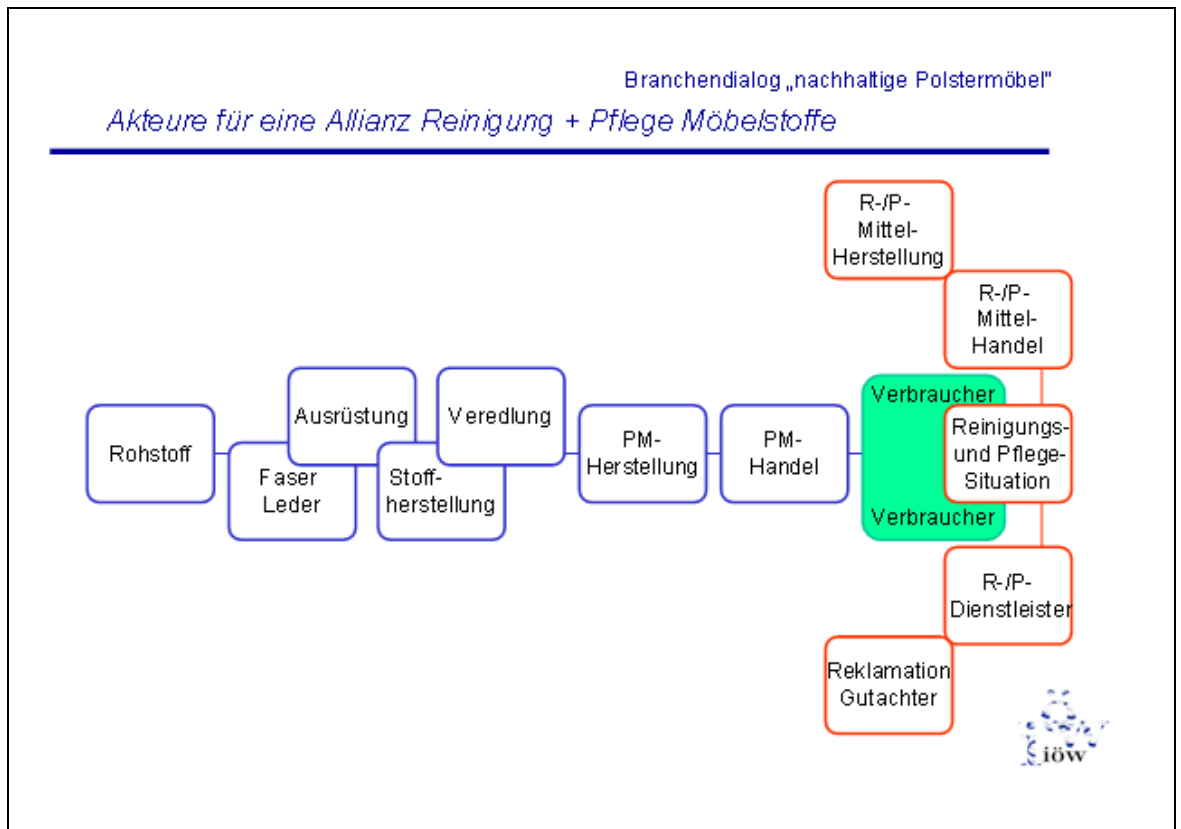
Branchendialog „nachhaltige Polstermöbel"

Akteure für eine Allianz Reinigung + Pflege Möbelstoffe

R-/P-Mittel-Herstellung

R-/P-Mittel-Handel

Rohstoff

Ausrüstung

Faser Leder

Veredlung

Stoffherstellung

PM-Herstellung

PM-Handel

Verbraucher

Reinigungs- und Pflege-Situation

Verbraucher

R-/P-Dienstleister

Reklamation Gutachter

iöw